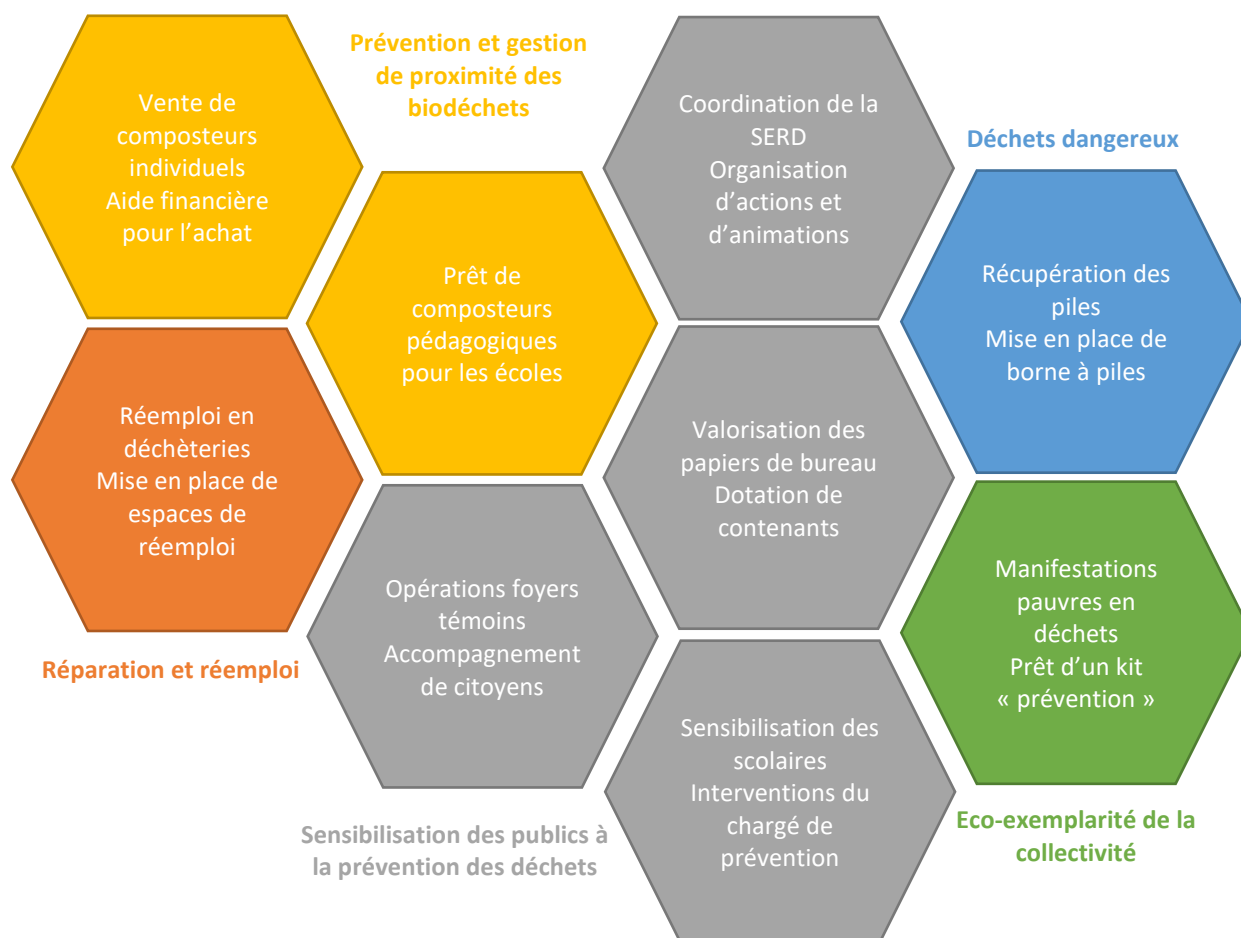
Vente de composteurs individuels
Aide financière pour l’achat

Prévention et gestion de proximité des biodéchets

Coordination de la SERD
Organisation d’actions et d’animations

Déchets dangereux

Prêt de composteurs pédagogiques pour les écoles

Récupération des piles
Mise en place de borne à piles

Réemploi en déchèteries
Mise en place de espaces de réemploi

Valorisation des papiers de bureau
Dotation de contenants

Opérations foyers témoins
Accompagnement de citoyens

Manifestations pauvres en déchets
Prêt d’un kit « prévention »

Réparation et réemploi

Sensibilisation des scolaires
Interventions du chargé de prévention

Sensibilisation des publics à la prévention des déchets

Eco-exemplarité de la collectivité